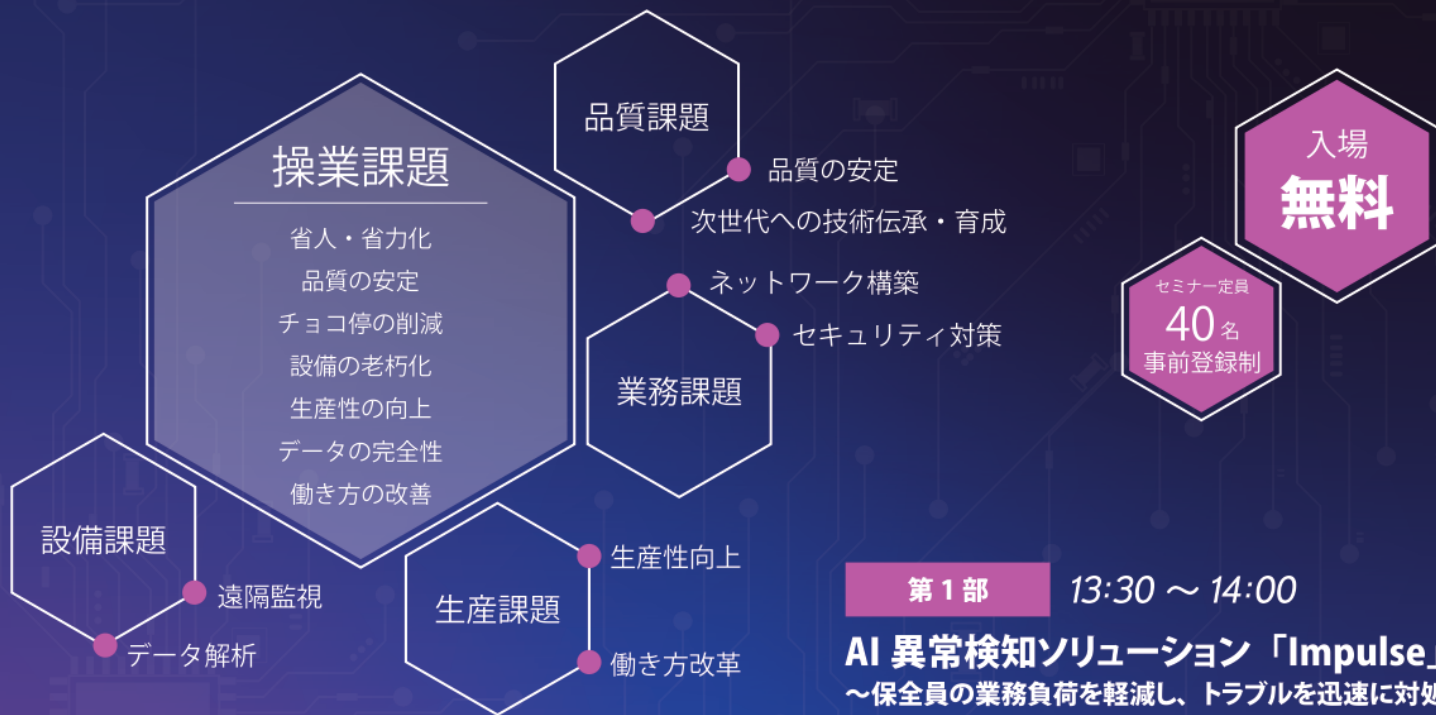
品質課題

品質の安定

次世代への技術伝承・育成

操業課題

省人・省力化
品質の安定
チョコ停の削減
設備の老朽化
生産性の向上
データの完全性
働き方の改善

ネットワーク構築

セキュリティ対策

業務課題

入場
無料

セミナー定員
40名
事前登録制

設備課題

遠隔監視

データ解析

生産課題

生産性向上

働き方改革

第１部 13:30 ～ 14:00

AI 異常検知ソリューション「Impulse」
～保全員の業務負荷を軽減し、トラブルを迅速に対処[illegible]